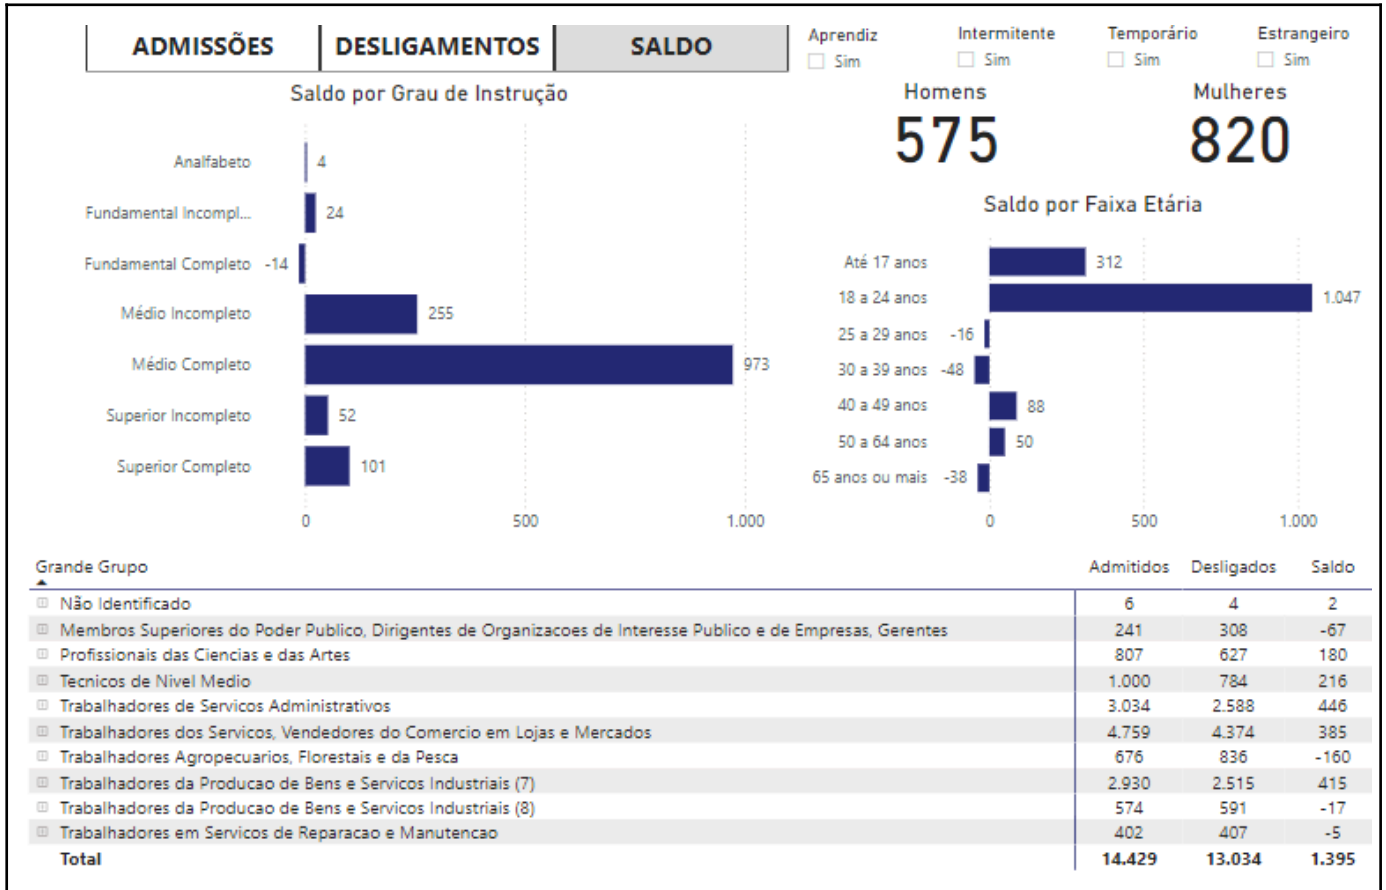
ADMISSÕES | DESLIGAMENTOS | SALDO

Aprendiz
Sim

Intermitente
Sim

Temporário
Sim

Estrangeiro
Sim

Saldo por Grau de Instrução

Analfabeto 4
Fundamental Incompl... 24
Fundamental Completo -14
Médio Incompleto 255
Médio Completo 973
Superior Incompleto 52
Superior Completo 101

0 500 1.000

Homens
575

Mulheres
820

Saldo por Faixa Etária

Até 17 anos 312
18 a 24 anos 1.047
25 a 29 anos -16
30 a 39 anos -48
40 a 49 anos 88
50 a 64 anos 50
65 anos ou mais -38

0 500 1.000

| Grande Grupo | Admitidos | Desligados | Saldo |
|---|---|---|---|
| Não Identificado | 6 | 4 | 2 |
| Membros Superiores do Poder Publico, Dirigentes de Organizacoes de Interesse Publico e de Empresas, Gerentes | 241 | 308 | -67 |
| Profissionais das Ciencias e das Artes | 807 | 627 | 180 |
| Tecnicos de Nivel Medio | 1.000 | 784 | 216 |
| Trabalhadores de Servicos Administrativos | 3.034 | 2.588 | 446 |
| Trabalhadores dos Servicos, Vendedores do Comercio em Lojas e Mercados | 4.759 | 4.374 | 385 |
| Trabalhadores Agropecuarios, Florestais e da Pesca | 676 | 836 | -160 |
| Trabalhadores da Producao de Bens e Servicos Industriais (7) | 2.930 | 2.515 | 415 |
| Trabalhadores da Producao de Bens e Servicos Industriais (8) | 574 | 591 | -17 |
| Trabalhadores em Servicos de Reparacao e Manutencao | 402 | 407 | -5 |
| Total | 14.429 | 13.034 | 1.395 |